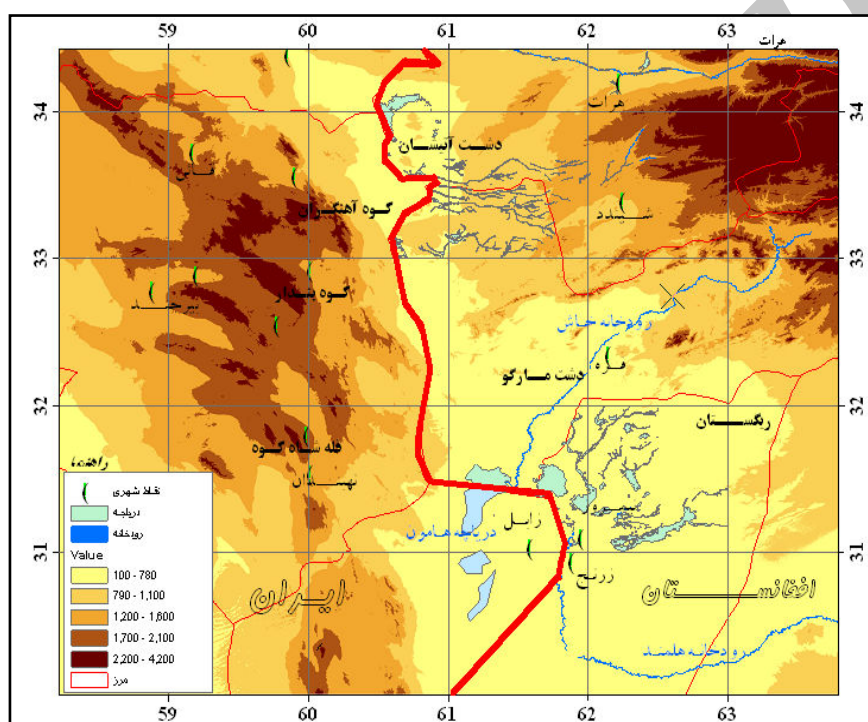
59 60 61 62 63
هرات
34
34
هرات
دشت آبستان
قاین
کوه آهنگران
شیندند
33
33
بیرجند
کوه شاه
رود خاش
فراه
دشت مارگو
32
32
ریگستان
قله شاه کوه
نهبندان
نقاط شهری
دریاچه
رودخانه
Value
100 - 780
790 - 1,100
1,200 - 1,600
1,700 - 2,100
2,200 - 4,200
مرز
زابل
دریاچه هامون
31
31
زرنج
ایران
افغانستان
رودخانه هلمند
59 60 61 62 63